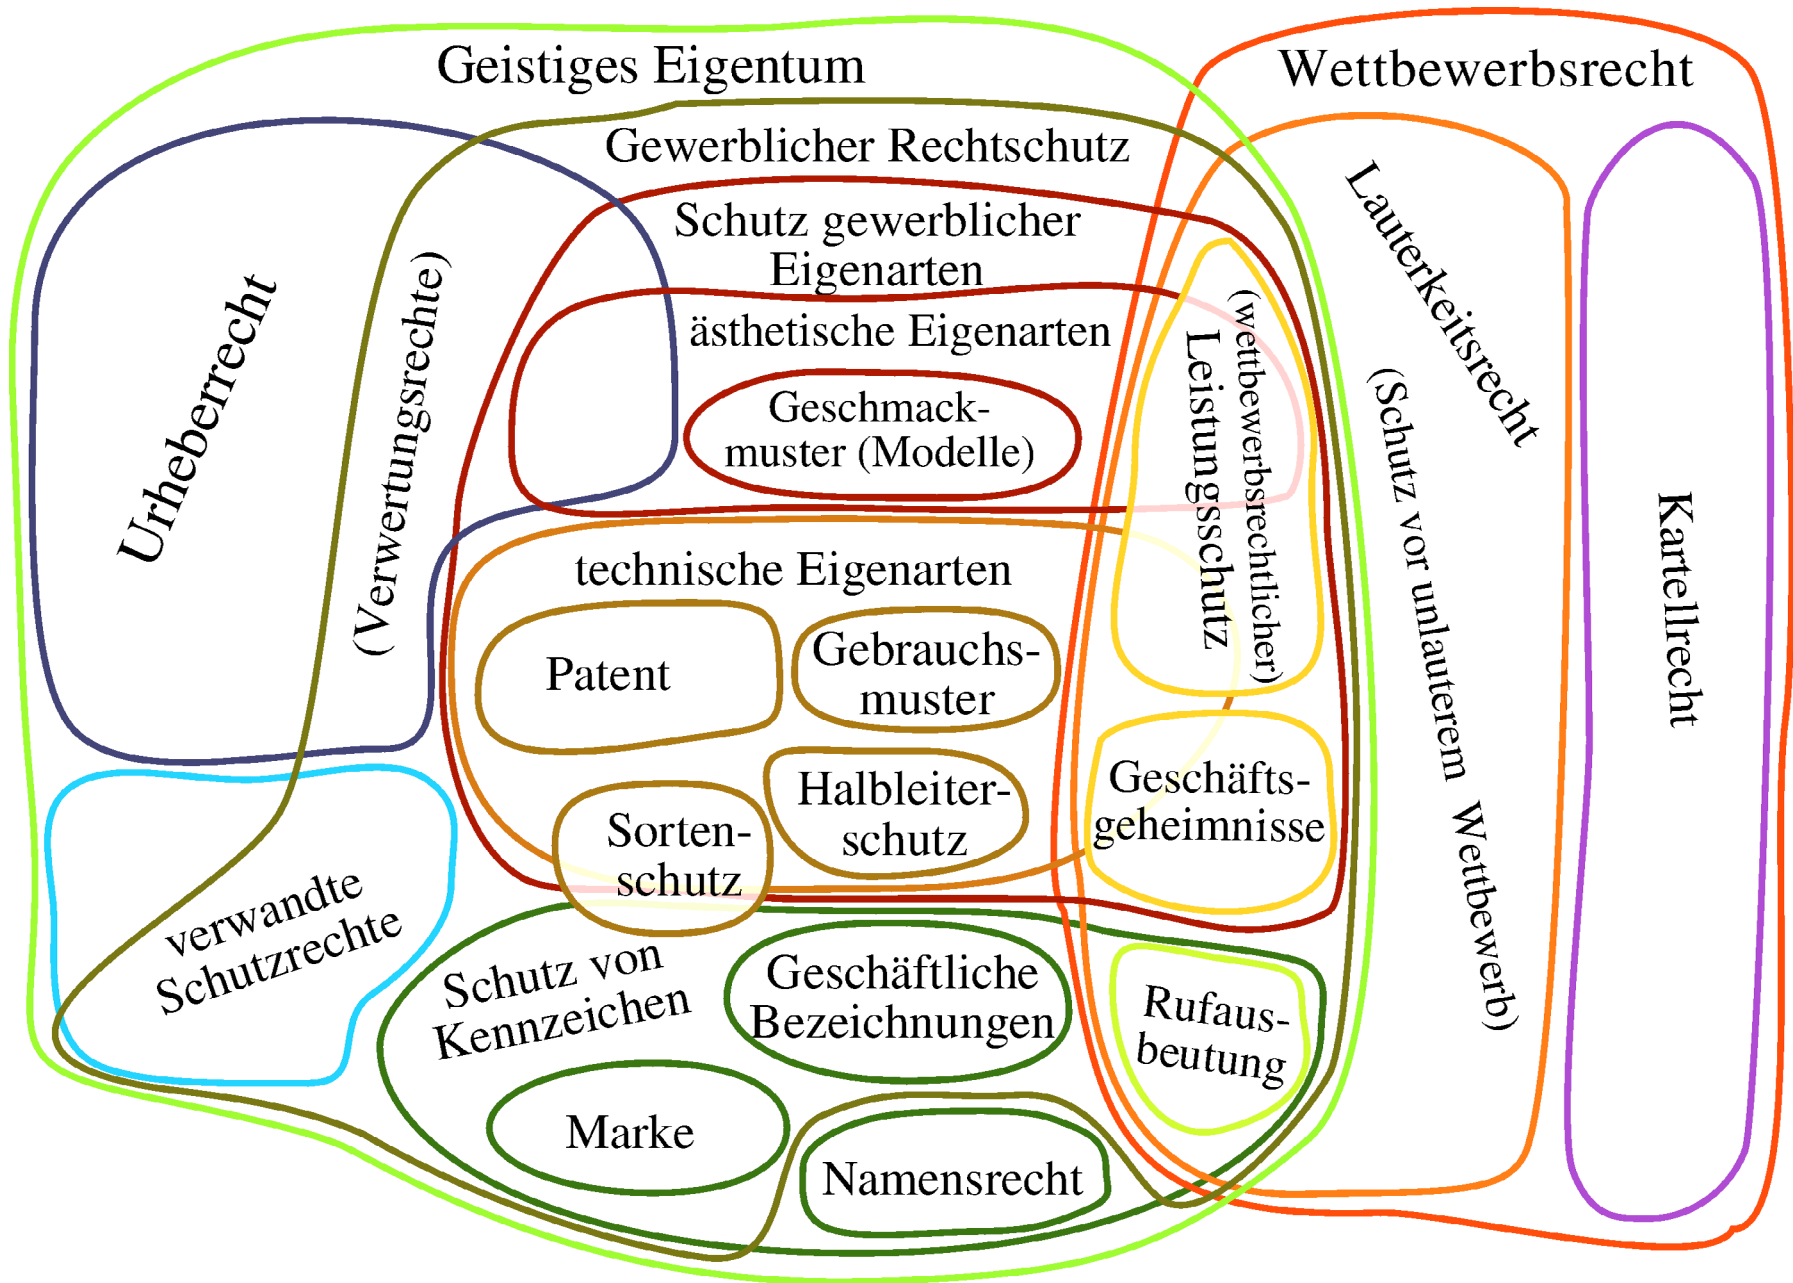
Geistiges Eigentum

Wettbewerbsrecht

Gewerblicher Rechtschutz

Schutz gewerblicher Eigenarten

ästhetische Eigenarten

Geschmackmuster (Modelle)

Urheberrecht

(Verwertungsrechte)

Lauterkeitsrecht

(Schutz vor unlauterem Wettbewerb)

Kartellrecht

(wettbewerbsrechtlicher) Leistungsschutz

technische Eigenarten

Patent

Gebrauchsmuster

Halbleiterschutz

Sortenschutz

Geschäftsgeheimnisse

verwandte Schutzrechte

Schutz von Kennzeichen

Geschäftliche Bezeichnungen

Rufausbeutung

Marke

Namensrecht